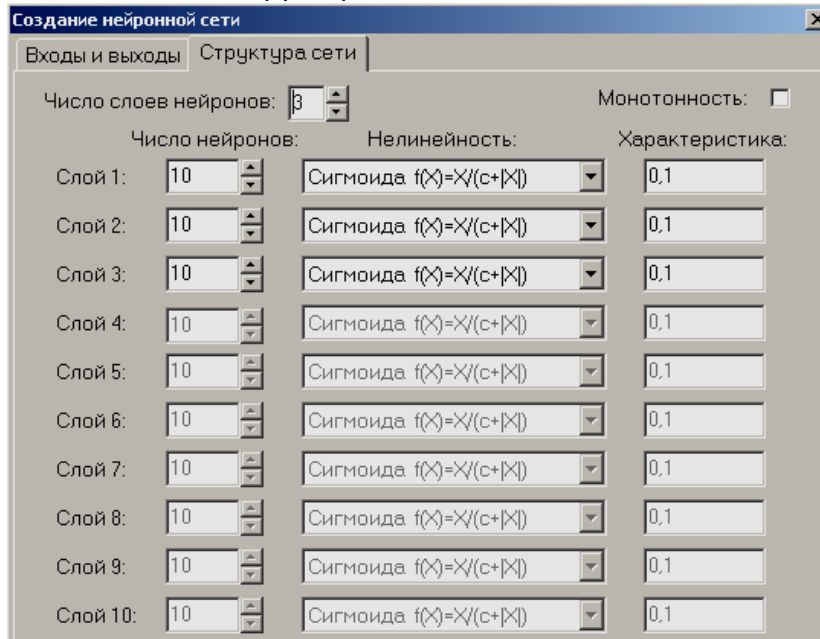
Создание нейронной сети

Входы и выходы | Структура сети

Число слоев нейронов: 3

Монотонность:

| | Число нейронов: | Нелинейность: | Характеристика: |
|---|---|---|---|
| Слой 1: | 10 | Сигмоида f(X)=X/(c+\|X\|) | 0,1 |
| Слой 2: | 10 | Сигмоида f(X)=X/(c+\|X\|) | 0,1 |
| Слой 3: | 10 | Сигмоида f(X)=X/(c+\|X\|) | 0,1 |
| Слой 4: | 10 | Сигмоида f(X)=X/(c+\|X\|) | 0,1 |
| Слой 5: | 10 | Сигмоида f(X)=X/(c+\|X\|) | 0,1 |
| Слой 6: | 10 | Сигмоида f(X)=X/(c+\|X\|) | 0,1 |
| Слой 7: | 10 | Сигмоида f(X)=X/(c+\|X\|) | 0,1 |
| Слой 8: | 10 | Сигмоида f(X)=X/(c+\|X\|) | 0,1 |
| Слой 9: | 10 | Сигмоида f(X)=X/(c+\|X\|) | 0,1 |
| Слой 10: | 10 | Сигмоида f(X)=X/(c+\|X\|) | 0,1 |